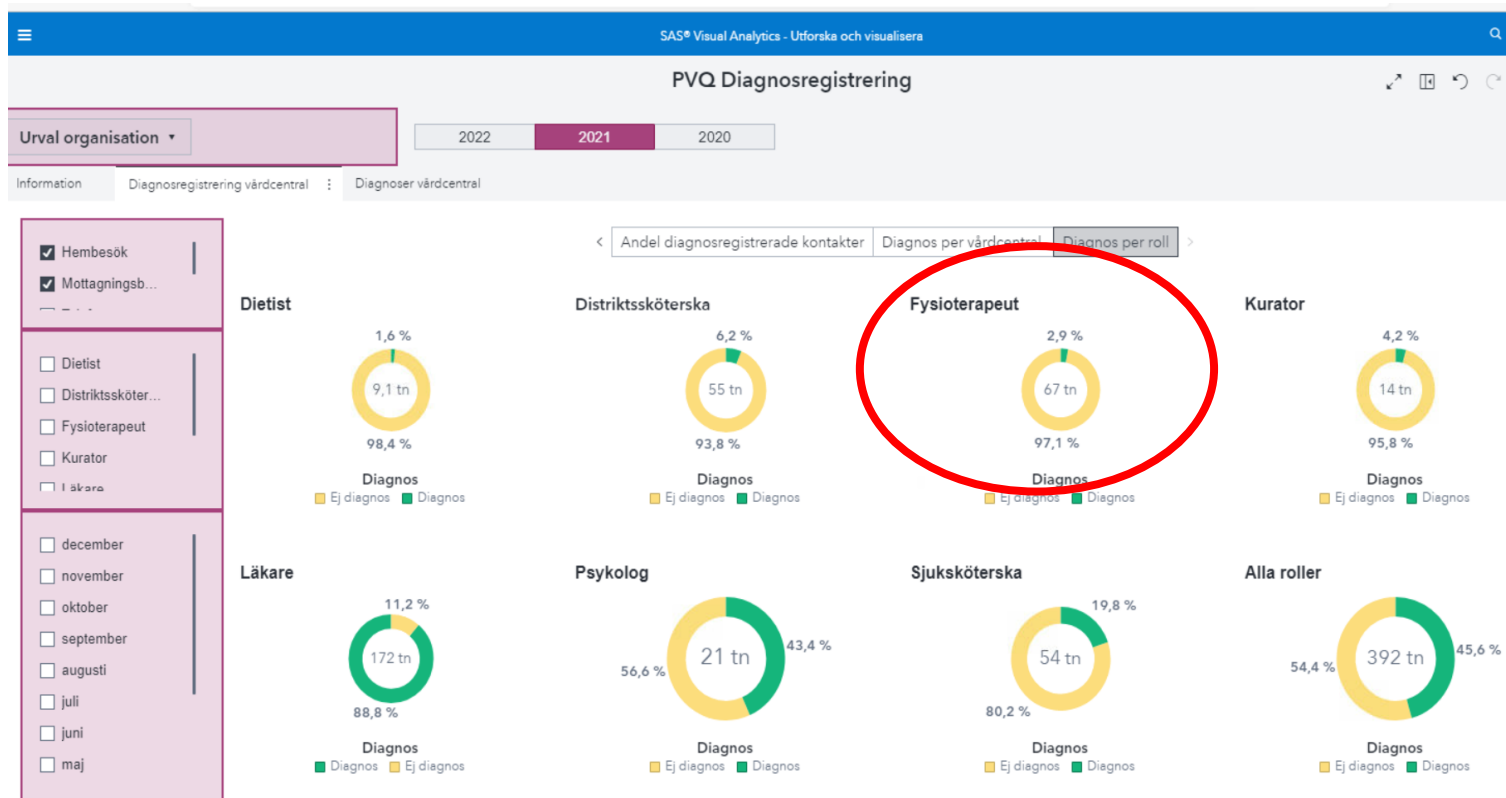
SAS® Visual Analytics - Utforska och visualisera

PVQ Diagnosregistrering

Urval organisation ▾

2022 | 2021 | 2020

Information | Diagnosregistrering vårdcentral | Diagnoser vårdcentral

Hembesök
Mottagningsb...

Dietist
Distriktssköter...
Fysioterapeut
Kurator
Läkare

december
november
oktober
september
augusti
juli
juni
maj

Andel diagnosregistrerade kontakter | Diagnos per vårdcentral | Diagnos per roll

Dietist
1,6 %
9,1 tn
98,4 %
Diagnos
Ej diagnos Diagnos

Distriktssköterska
6,2 %
55 tn
93,8 %
Diagnos
Ej diagnos Diagnos

Fysioterapeut
2,9 %
67 tn
97,1 %
Diagnos
Ej diagnos Diagnos

Kurator
4,2 %
14 tn
95,8 %
Diagnos
Ej diagnos Diagnos

Läkare
11,2 %
172 tn
88,8 %
Diagnos
Diagnos Ej diagnos

Psykolog
43,4 %
21 tn
56,6 %
Diagnos
Ej diagnos Diagnos

Sjuksköterska
19,8 %
54 tn
80,2 %
Diagnos
Ej diagnos Diagnos

Alla roller
45,6 %
392 tn
54,4 %
Diagnos
Ej diagnos Diagnos